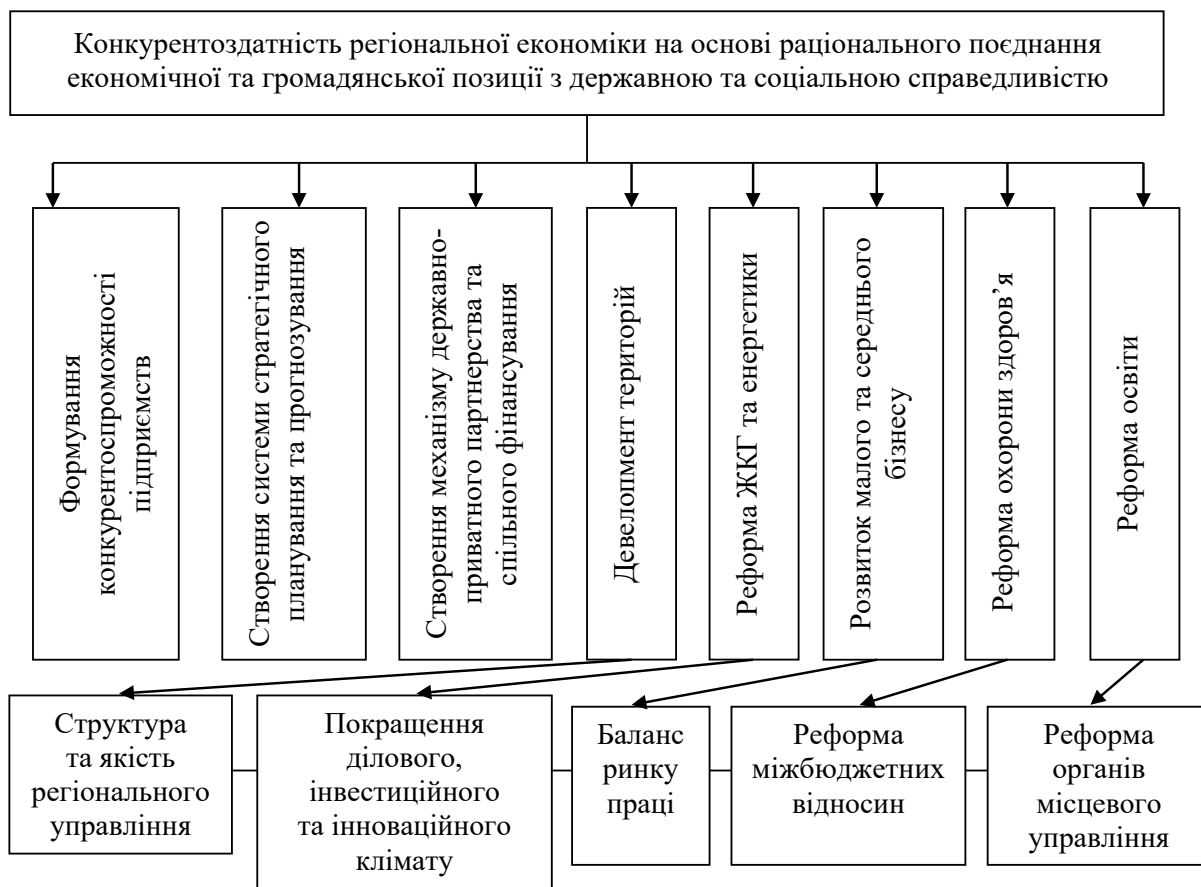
Конкурентоздатність регіональної економіки на основі раціонального поєднання економічної та громадянської позиції з державною та соціальною справедливістю

Формування конкурентоспроможності підприємств

Створення системи стратегічного планування та прогнозування

Створення механізму державно-приватного партнерства та спільного фінансування

Девелопмент територій

Реформа ЖКГ та енергетики

Розвиток малого та середнього бізнесу

Реформа охорони здоров'я

Реформа освіти

Структура та якість регіонального управління

Покращення ділового, інвестиційного та інноваційного клімату

Баланс ринку праці

Реформа міжбюджетних відносин

Реформа органів місцевого управління